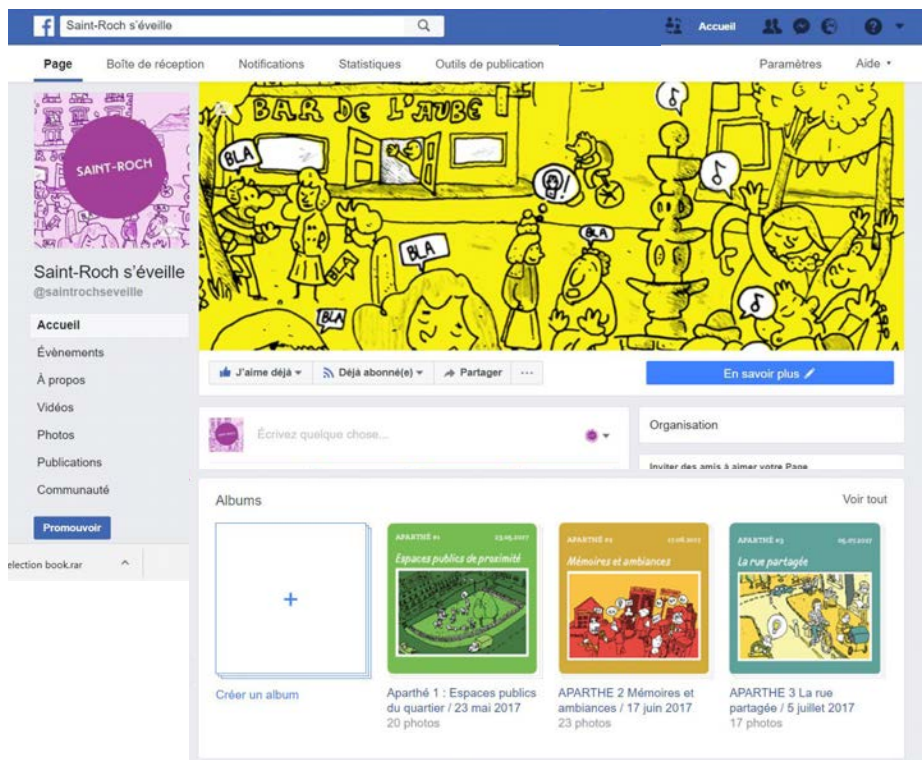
Saint-Roch s'éveille

Accueil

Page
Boîte de réception
Notifications
Statistiques
Outils de publication
Paramètres
Aide

SAINT-ROCH

Saint-Roch s'éveille
@saintrochseveille

Accueil
Évènements
À propos
Vidéos
Photos
Publications
Communauté

Promouvoir

election book.rar

BAR DE L'AUBE
BLA
BLA
BLA
BLA

J'aime déjà
Déjà abonné(e)
Partager
···
En savoir plus

Écrivez quelque chose...

Organisation

Inviter des amis à aimer votre Page

Albums
Voir tout

+
Créer un album

APARTHÉ #1 23.05.2017
Espaces publics de proximité
Aparthé 1 : Espaces publics du quartier / 23 mai 2017
20 photos

APARTHÉ #2 17.06.2017
Mémoires et ambiances
APARTHE 2 Mémoires et ambiances / 17 juin 2017
23 photos

APARTHÉ #3 05.07.2017
La rue partagée
APARTHE 3 La rue partagée / 5 juillet 2017
17 photos